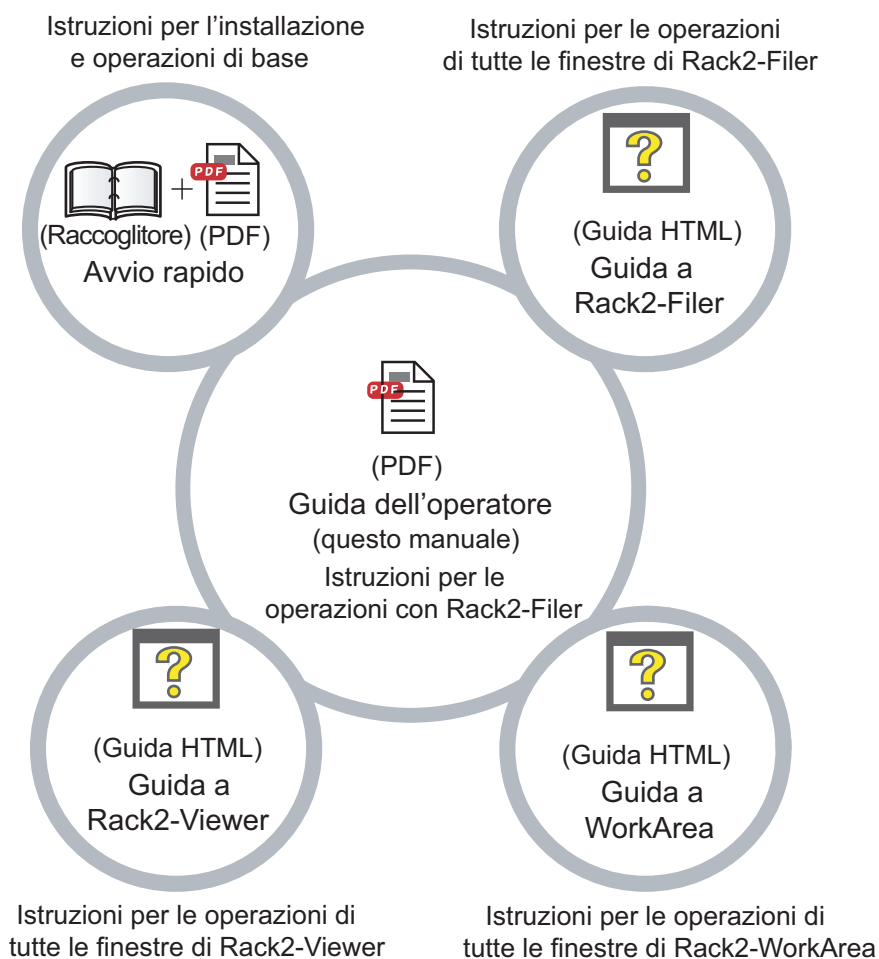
Istruzioni per l'installazione e operazioni di base

Istruzioni per le operazioni di tutte le finestre di Rack2-Filer

PDF

(Raccoglitore) (PDF)
Avvio rapido

?

(Guida HTML)
Guida a Rack2-Filer

PDF

(PDF)
Guida dell'operatore
(questo manuale)
Istruzioni per le operazioni con Rack2-Filer

?

(Guida HTML)
Guida a Rack2-Viewer

?

(Guida HTML)
Guida a WorkArea

Istruzioni per le operazioni di tutte le finestre di Rack2-Viewer

Istruzioni per le operazioni di tutte le finestre di Rack2-WorkArea